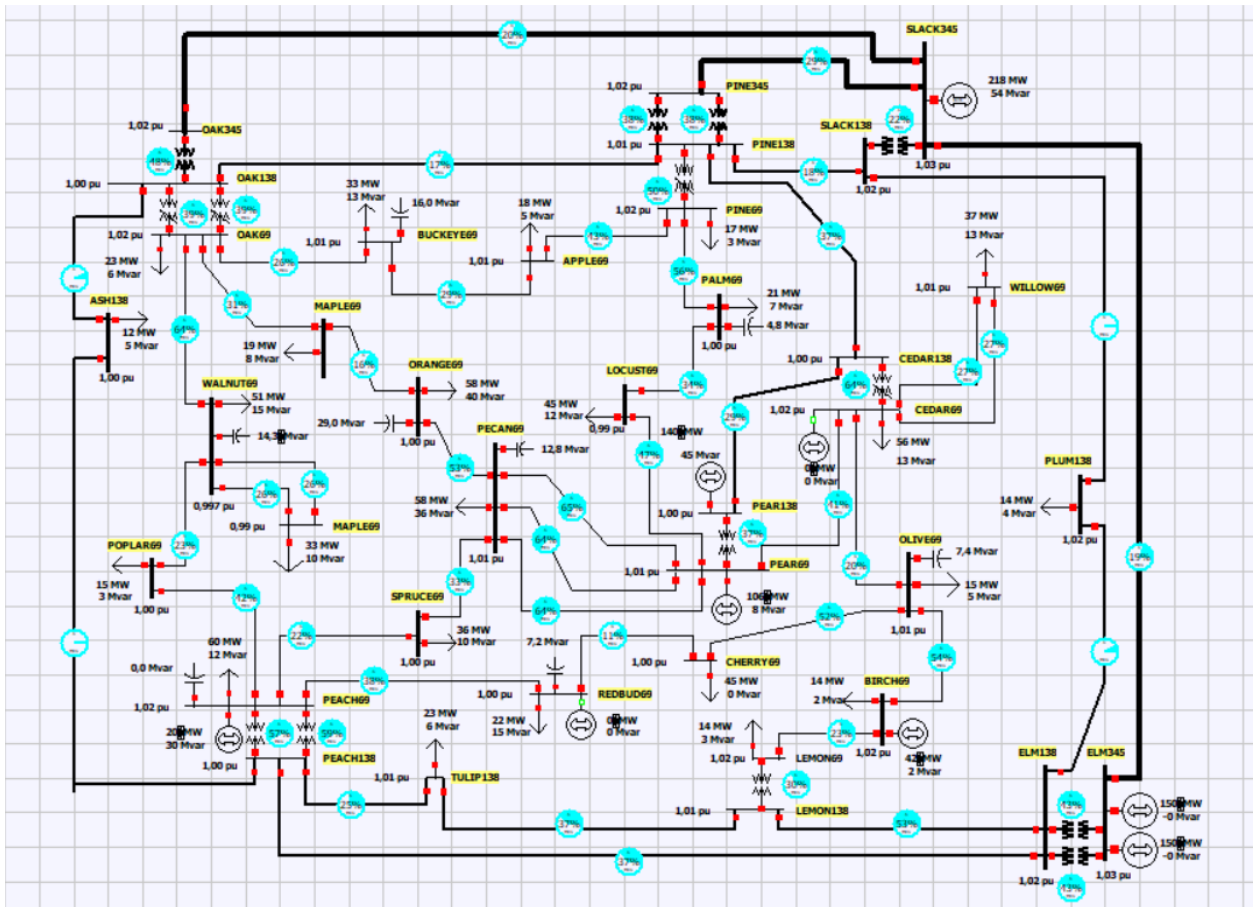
20%
SLACK345
29%
218 MW
54 Mvar
1,02 pu
PINE345
1,02 pu
OAK345
38%
38%
22%
SLACK138
1,01 pu
PINE138
48%
17%
1,03 pu
OAK138
18%
1,00 pu
1,02 pu
33 MW
13 Mvar
16,0 Mvar
50%
18 MW
5 Mvar
39%
39%
1,02 pu
PINE69
37 MW
1,02 pu
OAK69
1,01 pu
BUCKEYE69
13%
17 MW
3 Mvar
37%
13 Mvar
23 MW
6 Mvar
26%
1,01 pu
APPLE69
1,01 pu
WILLOW69
56%
ASH138
29%
PALM69
21 MW
7 Mvar
31%
12 MW
5 Mvar
64%
MAPLE69
4,8 Mvar
27%
19 MW
8 Mvar
1,00 pu
1,00 pu
1,00 pu
CEDAR138
16%
27%
ORANGE69
LOCUST69
WALNUT69
58 MW
40 Mvar
64%
34%
51 MW
15 Mvar
45 MW
12 Mvar
1,02 pu
CEDAR69
29,0 Mvar
14,3 Mvar
PECAN69
0,99 pu
29%
140 MW
12,8 Mvar
56 MW
1,00 pu
47%
13 Mvar
45 MW
0 MW
0 Mvar
51%
PLUM138
58 MW
36 Mvar
65%
41%
0,997 pu
26%
26%
14 MW
4 Mvar
1,00 pu
PEAR138
0,99 pu
MAPLE69
37%
64%
1,02 pu
POPLAR69
23%
1,01 pu
33 MW
10 Mvar
20%
OLIVE69
7,4 Mvar
1,01 pu
PEAR69
19%
15 MW
3 Mvar
33%
15 MW
5 Mvar
42%
106 MW
8 Mvar
1,00 pu
SPRUCE69
64%
52%
36 MW
10 Mvar
1,01 pu
60 MW
12 Mvar
22%
7,2 Mvar
11%
1,00 pu
1,00 pu
CHERRY69
54%
0,0 Mvar
45 MW
0 Mvar
38%
14 MW
2 Mvar
BIRCH69
1,00 pu
REDBUD69
1,02 pu
PEACH69
23 MW
6 Mvar
0 MW
0 Mvar
22 MW
15 Mvar
14 MW
3 Mvar
23%
20 MW
30 Mvar
57%
59%
1,02 pu
1,02 pu
LEMON69
42 MW
2 Mvar
1,00 pu
PEACH138
ELM138
ELM345
1,01 pu
TULIP138
30%
25%
43%
150 MW
-0 Mvar
1,01 pu
LEMON138
37%
51%
150 MW
-0 Mvar
37%
1,02 pu
43%
1,03 pu